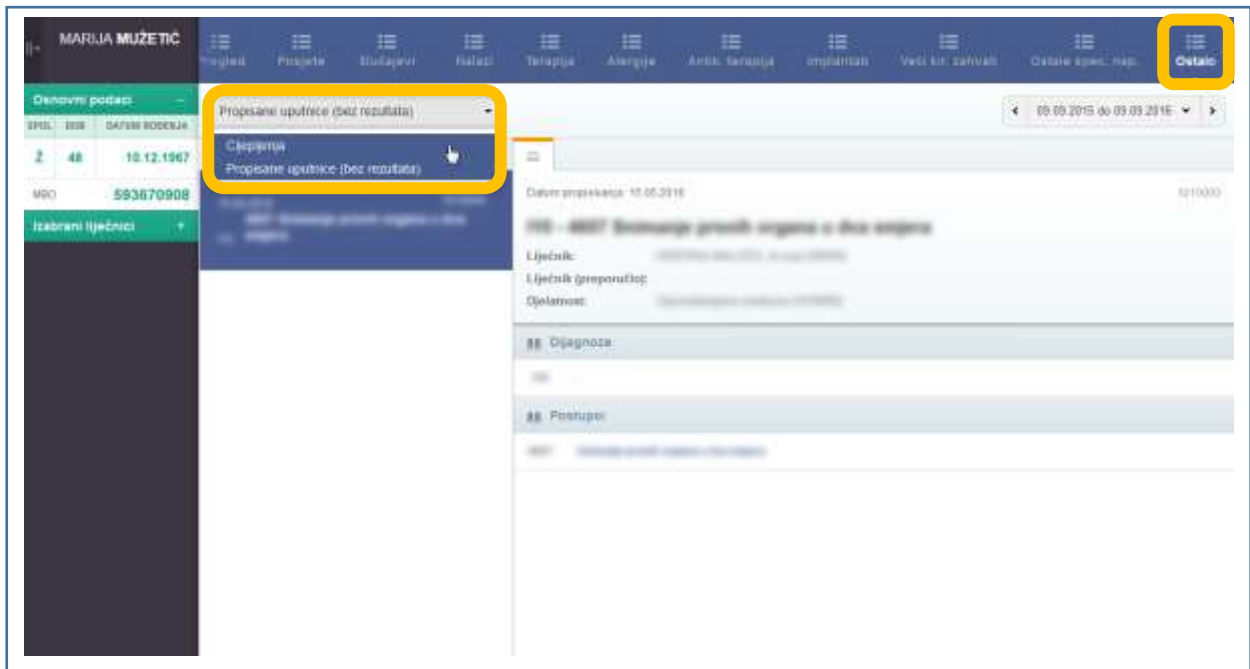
MARIJA MUŽETIĆ

Pregled | Posjete | Slučajevi | Nalazi | Terapija | Alergije | Antib. terapija | Implantati | Veći kir. zahvati | Ostale spec. nap. | Ostalo

Osnovni podaci

| SPOL | DOB | DATUM ROĐENJA |
|---|---|---|
| Ž | 48 | 10.12.1967 |

MBO 593670908

Izabrani liječnici

Propisane uputnice (bez rezultata)

Cjepljenja

Propisane uputnice (bez rezultata)

09.09.2015 do 09.09.2016

Datum propisivanja: 18.05.2016

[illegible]

Liječnik:

Liječnik (preporučio):

Djelatnost:

Dijagnoza

Postupci